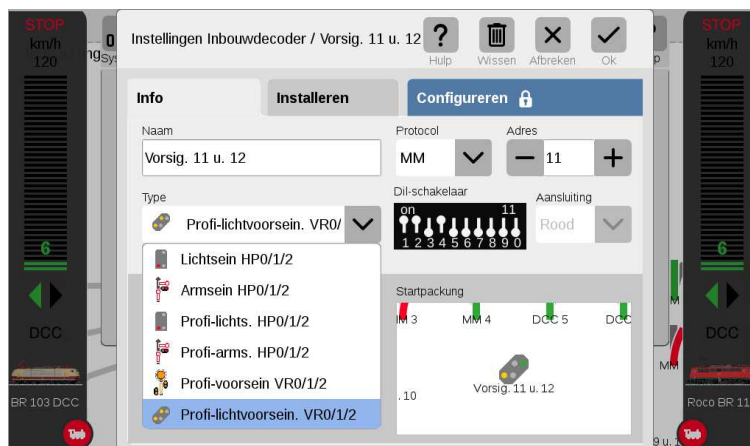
STOP
km/h
120

0
ngsys

Instellingen Inbouwdecoder / Vorsig. 11 u. 12

Hulp
Wissen
Afbreken
Ok

p

STOP
km/h
120

Info
Installeren
Configureren

Naam
Vorsig. 11 u. 12

Protocol
MM

Adres
11

Type
Profi-lichtvoorsein. VR0/

Dil-schakelaar
on
11
1 2 3 4 5 6 7 8 9 0

Aansluiting
Rood

Lichtsein HP0/1/2
Armsein HP0/1/2
Profi-lichts. HP0/1/2
Profi-arms. HP0/1/2
Profi-voorsein VR0/1/2
Profi-lichtvoorsein. VR0/1/2

Startpackung
M 3
MM 4
DCC 5
DCC

Vorsig. 11 u. 12
. 10

6
DCC
BR 103 DCC

6
DCC
MM
Roco BR 11
9 u. 1